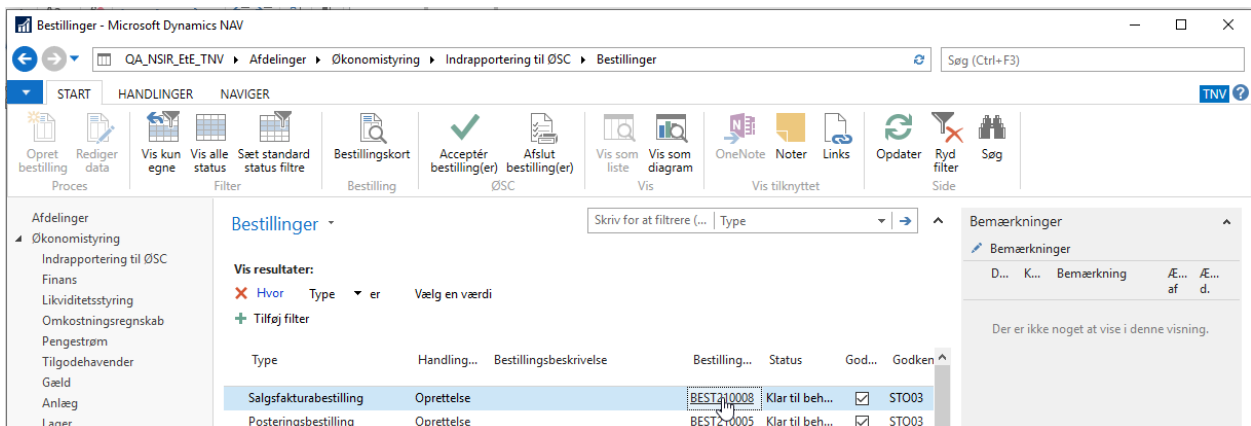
Bestillinger - Microsoft Dynamics NAV

QA_NSIR_EtE_TNV ▸ Afdelinger ▸ Økonomistyring ▸ Indrapportering til ØSC ▸ Bestillinger

Søg (Ctrl+F3)

START HANDLINGER NAVIGER

TNV

Opret bestilling
Rediger data
Proces

Vis kun egne
Vis alle status
Sæt standard status filtre
Filter

Bestillingskort
Bestilling

Acceptér bestilling(er)
Afslut bestilling(er)
ØSC

Vis som liste
Vis som diagram
Vis

OneNote
Noter
Links
Vis tilknyttet

Opdater
Ryd filter
Søg
Side

Afdelinger
Økonomistyring
Indrapportering til ØSC
Finans
Likviditetsstyring
Omkostningsregnskab
Pengestrøm
Tilgodehavender
Gæld
Anlæg
Lager

Bestillinger

Skriv for at filtrere (... | Type

Vis resultater:
Hvor Type er Vælg en værdi
Tilføj filter

| Type | Handling... | Bestillingsbeskrivelse | Bestilling... | Status | God... | Godken |
|---|---|---|---|---|---|---|
| Salgsfakturabestilling | Oprettelse | | BEST210008 | Klar til beh... | ☑ | STO03 |
| Posteringsbestilling | Oprettelse | | BEST210005 | Klar til beh... | ☑ | STO03 |

Bemærkninger

Bemærkninger

D... K... Bemærkning Æ... af Æ... d.

Der er ikke noget at vise i denne visning.